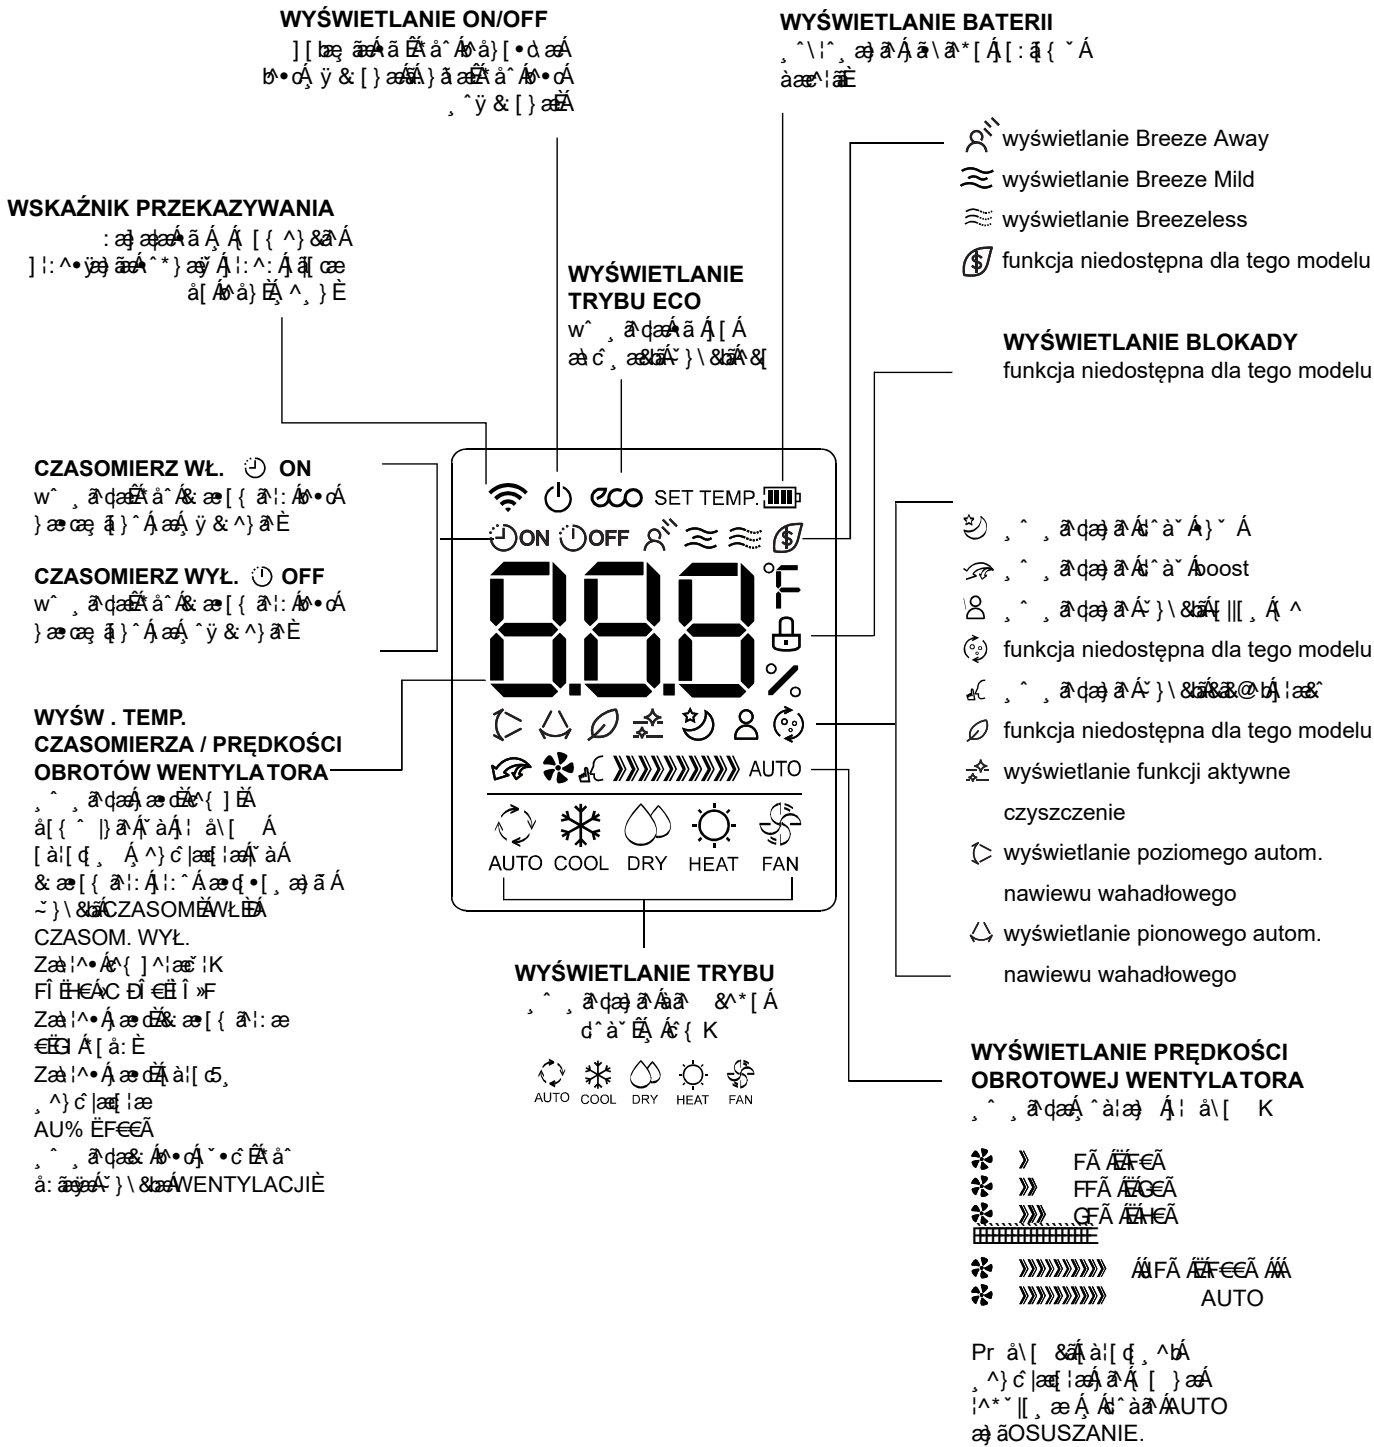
WYŚWIETLANIE ON/OFF
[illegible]

WYŚWIETLANIE BATERII
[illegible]

wyświetlanie Breeze Away
wyświetlanie Breeze Mild
wyświetlanie Breezeless
funkcja niedostępna dla tego modelu

WSKAŹNIK PRZEKAZYWANIA
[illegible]

WYŚWIETLANIE TRYBU ECO
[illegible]

WYŚWIETLANIE BLOKADY
funkcja niedostępna dla tego modelu

CZASOMIERZ WŁ. ON
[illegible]

CZASOMIERZ WYŁ. OFF
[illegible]

SET TEMP.
ON OFF
°F
%
AUTO
AUTO COOL DRY HEAT FAN

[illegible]
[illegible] boost
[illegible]
funkcja niedostępna dla tego modelu
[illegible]
funkcja niedostępna dla tego modelu
wyświetlanie funkcji aktywne czyszczenie
wyświetlanie poziomego autom. nawiewu wahadłowego
wyświetlanie pionowego autom. nawiewu wahadłowego

WYŚW . TEMP. CZASOMIERZA / PRĘDKOŚCI OBROTÓW WENTYLATORA
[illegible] CZASOM. WŁ. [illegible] CZASOM. WYŁ.
Za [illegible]
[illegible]
Za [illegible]
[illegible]
Za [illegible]
AU% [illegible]
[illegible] WENTYLACJI.

WYŚWIETLANIE TRYBU
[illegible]
AUTO COOL DRY HEAT FAN

WYŚWIETLANIE PRĘDKOŚCI OBROTOWEJ WENTYLATORA
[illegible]

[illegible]
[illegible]
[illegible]
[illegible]
AUTO

Pr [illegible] AUTO
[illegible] OSUSZANIE.